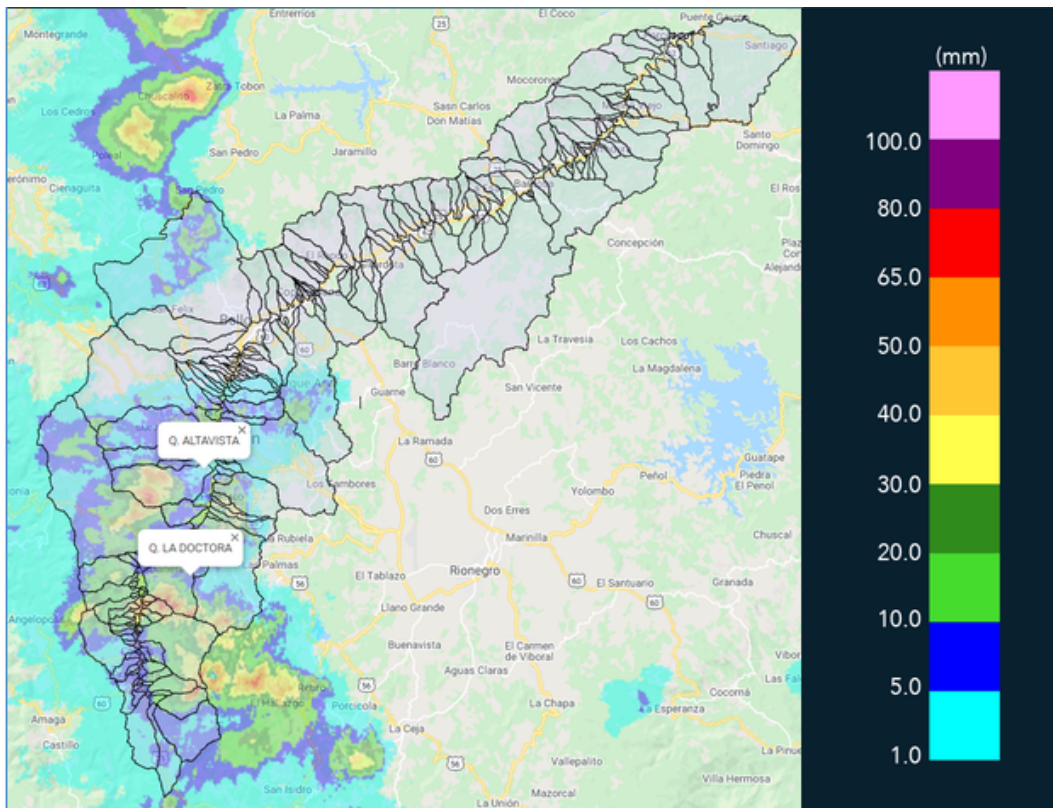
Entrerrios
El Coco
Puente Garcia
Montegrande
25
Santiago
Mocorongo
Zafra Tobon
Chuscalito
Los Cedros
Sasn Carlos
La Palma
Don Matias
Santo Domingo
San Pedro
Jaramillo
Poleal
erónimo
Cienaguita
San Pedro
El Ros
Concepción
Plaz
Alejand
Bello
60
La Travesia
Los Cachos
Barro Blanco
La Magdalena
Guarne
San Vicente
Q. ALTAVISTA
×
La Ramada
60
Peñol
Guatape
Piedra
El Penol
Yolombo
onia
Los Zambores
Dos Erres
Q. LA DOCTORA
×
La Rubiela
Marinilla
Chuscal
Las Palmas
El Tablazo
Rionegro
56
60
El Santuario
Granada
Llano Grande
60
Angelopolis
Buenavista
El Carmen de Viboral
Vibor
Aguas Claras
Las Fal
Amaga
56
Porcicola
Cocorná
La Chapa
La Esperanza
Castillo
La Ceja
Vallepalito
La Pinue
56
San Isidro
Villa Hermosa
La Unión
Mazorcal
(mm)
100.0
80.0
65.0
50.0
40.0
30.0
20.0
10.0
5.0
1.0